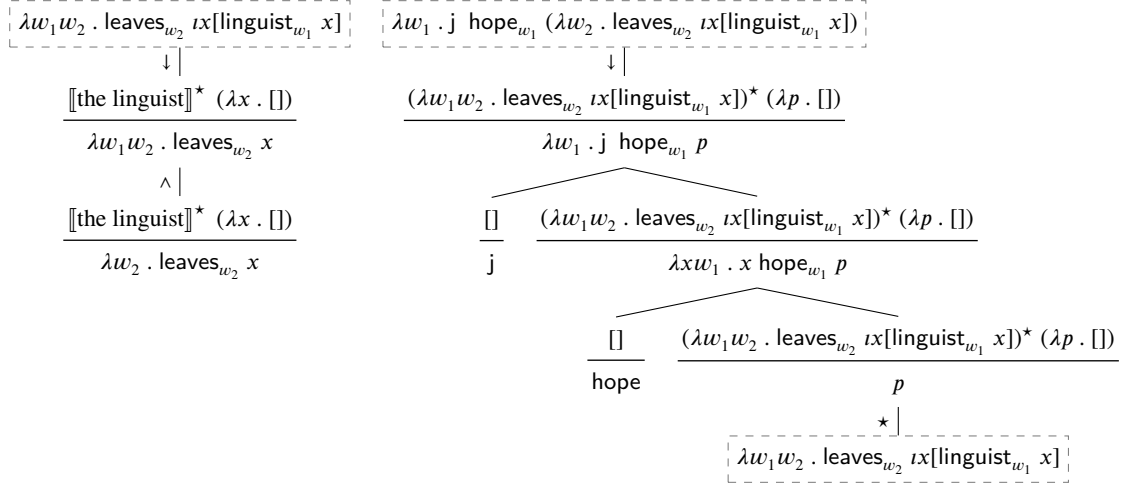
$\lambda w_1 w_2 \,.\, \text{leaves}_{w_2}\ \iota x[\text{linguist}_{w_1}\ x]$

$\downarrow$

$\frac{[\![\text{the linguist}]\!]^{\star}\ (\lambda x \,.\, [])}{\lambda w_1 w_2 \,.\, \text{leaves}_{w_2}\ x}$

$\wedge$

$\frac{[\![\text{the linguist}]\!]^{\star}\ (\lambda x \,.\, [])}{\lambda w_2 \,.\, \text{leaves}_{w_2}\ x}$

$\lambda w_1 \,.\, \text{j hope}_{w_1}\ (\lambda w_2 \,.\, \text{leaves}_{w_2}\ \iota x[\text{linguist}_{w_1}\ x])$

$\downarrow$

$\frac{(\lambda w_1 w_2 \,.\, \text{leaves}_{w_2}\ \iota x[\text{linguist}_{w_1}\ x])^{\star}\ (\lambda p \,.\, [])}{\lambda w_1 \,.\, \text{j hope}_{w_1}\ p}$

$\frac{[]}{\text{j}}$

$\frac{(\lambda w_1 w_2 \,.\, \text{leaves}_{w_2}\ \iota x[\text{linguist}_{w_1}\ x])^{\star}\ (\lambda p \,.\, [])}{\lambda x w_1 \,.\, x\ \text{hope}_{w_1}\ p}$

$\frac{[]}{\text{hope}}$

$\frac{(\lambda w_1 w_2 \,.\, \text{leaves}_{w_2}\ \iota x[\text{linguist}_{w_1}\ x])^{\star}\ (\lambda p \,.\, [])}{p}$

$\star$

$\lambda w_1 w_2 \,.\, \text{leaves}_{w_2}\ \iota x[\text{linguist}_{w_1}\ x]$